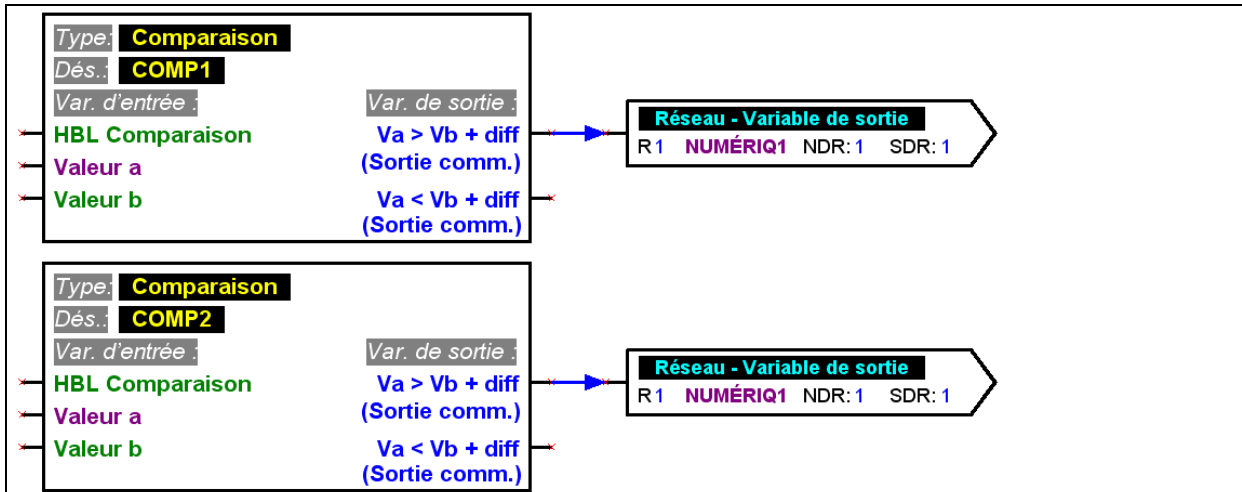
Type: Comparaison
Dés.: COMP1
Var. d'entrée :
Var. de sortie :
HBL Comparaison
Valeur a
Valeur b
Va > Vb + diff (Sortie comm.)
Va < Vb + diff (Sortie comm.)

Réseau - Variable de sortie
R1 NUMÉRIQ1 NDR: 1 SDR: 1

Type: Comparaison
Dés.: COMP2
Var. d'entrée :
Var. de sortie :
HBL Comparaison
Valeur a
Valeur b
Va > Vb + diff (Sortie comm.)
Va < Vb + diff (Sortie comm.)

Réseau - Variable de sortie
R1 NUMÉRIQ1 NDR: 1 SDR: 1